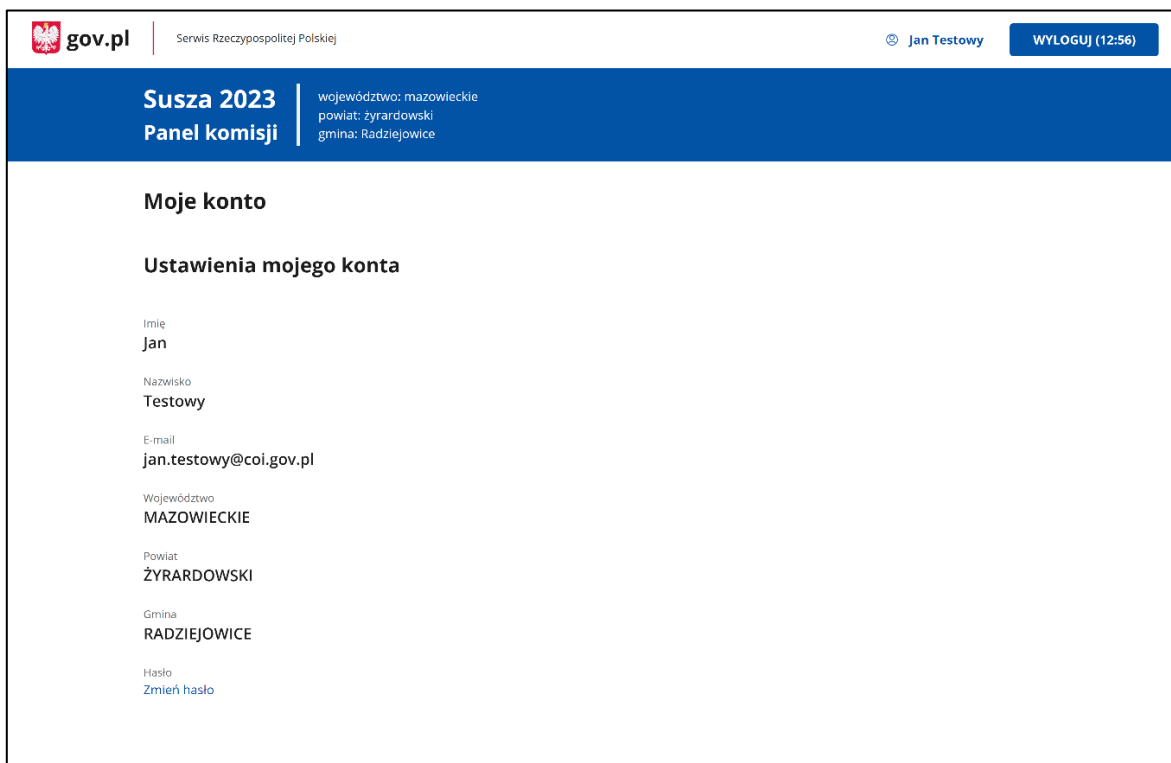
gov.pl Serwis Rzeczypospolitej Polskiej

Jan Testowy WYLOGUJ (12:56)

Susza 2023
Panel komisji

województwo: mazowieckie
powiat: żyrardowski
gmina: Radziejowice

Moje konto

Ustawienia mojego konta

Imię
Jan

Nazwisko
Testowy

E-mail
jan.testowy@coi.gov.pl

Województwo
MAZOWIECKIE

Powiat
ŻYRARDOWSKI

Gmina
RADZIEJOWICE

Hasło
Zmień hasło